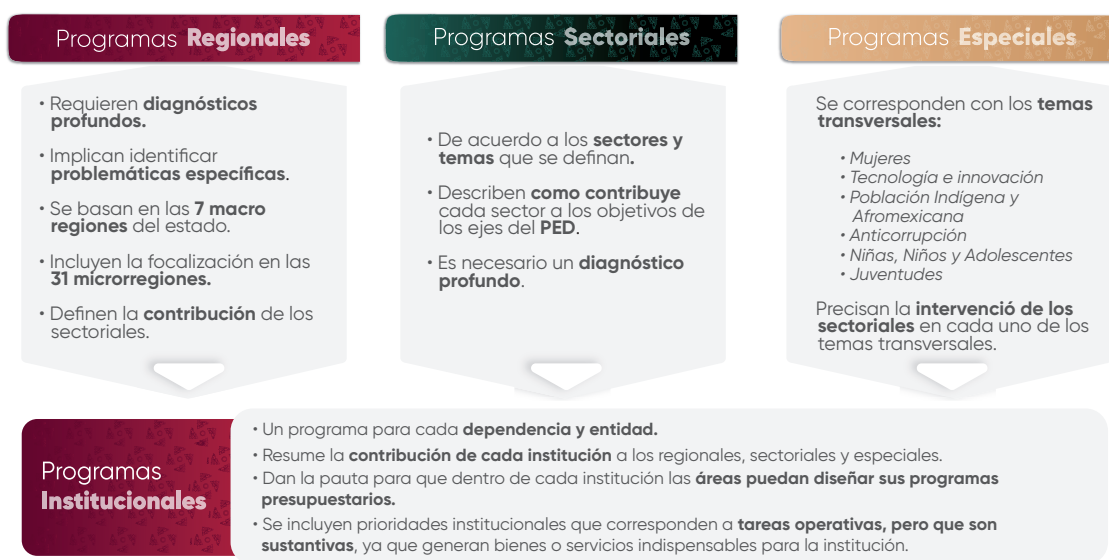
Programas **Regionales**

• Requieren **diagnósticos profundos.**
• Implican identificar **problemáticas específicas**.
• Se basan en las **7 macro regiones** del estado.
• Incluyen la focalización en las **31 microrregiones.**
• Definen la **contribución** de los sectoriales.

Programas **Sectoriales**

• De acuerdo a los **sectores y temas** que se definan**.**
• Describen **como contribuye** cada sector a los objetivos de los ejes del **PED**.
• Es necesario un **diagnóstico profundo**.

Programas **Especiales**

Se corresponden con los **temas transversales:**

• *Mujeres*
• *Tecnología e innovación*
• *Población Indígena y Afromexicana*
• *Anticorrupción*
• *Niñas, Niños y Adolescentes*
• *Juventudes*

Precisan la **intervenció de los sectoriales** en cada uno de los temas transversales.

Programas **Institucionales**

• Un programa para cada **dependencia y entidad.**
• Resume la **contribución de cada institución** a los regionales, sectoriales y especiales.
• Dan la pauta para que dentro de cada institución las **áreas puedan diseñar sus programas presupuestarios.**
• Se incluyen prioridades institucionales que corresponden a **tareas operativas, pero que son sustantivas**, ya que generan bienes o servicios indispensables para la institución.